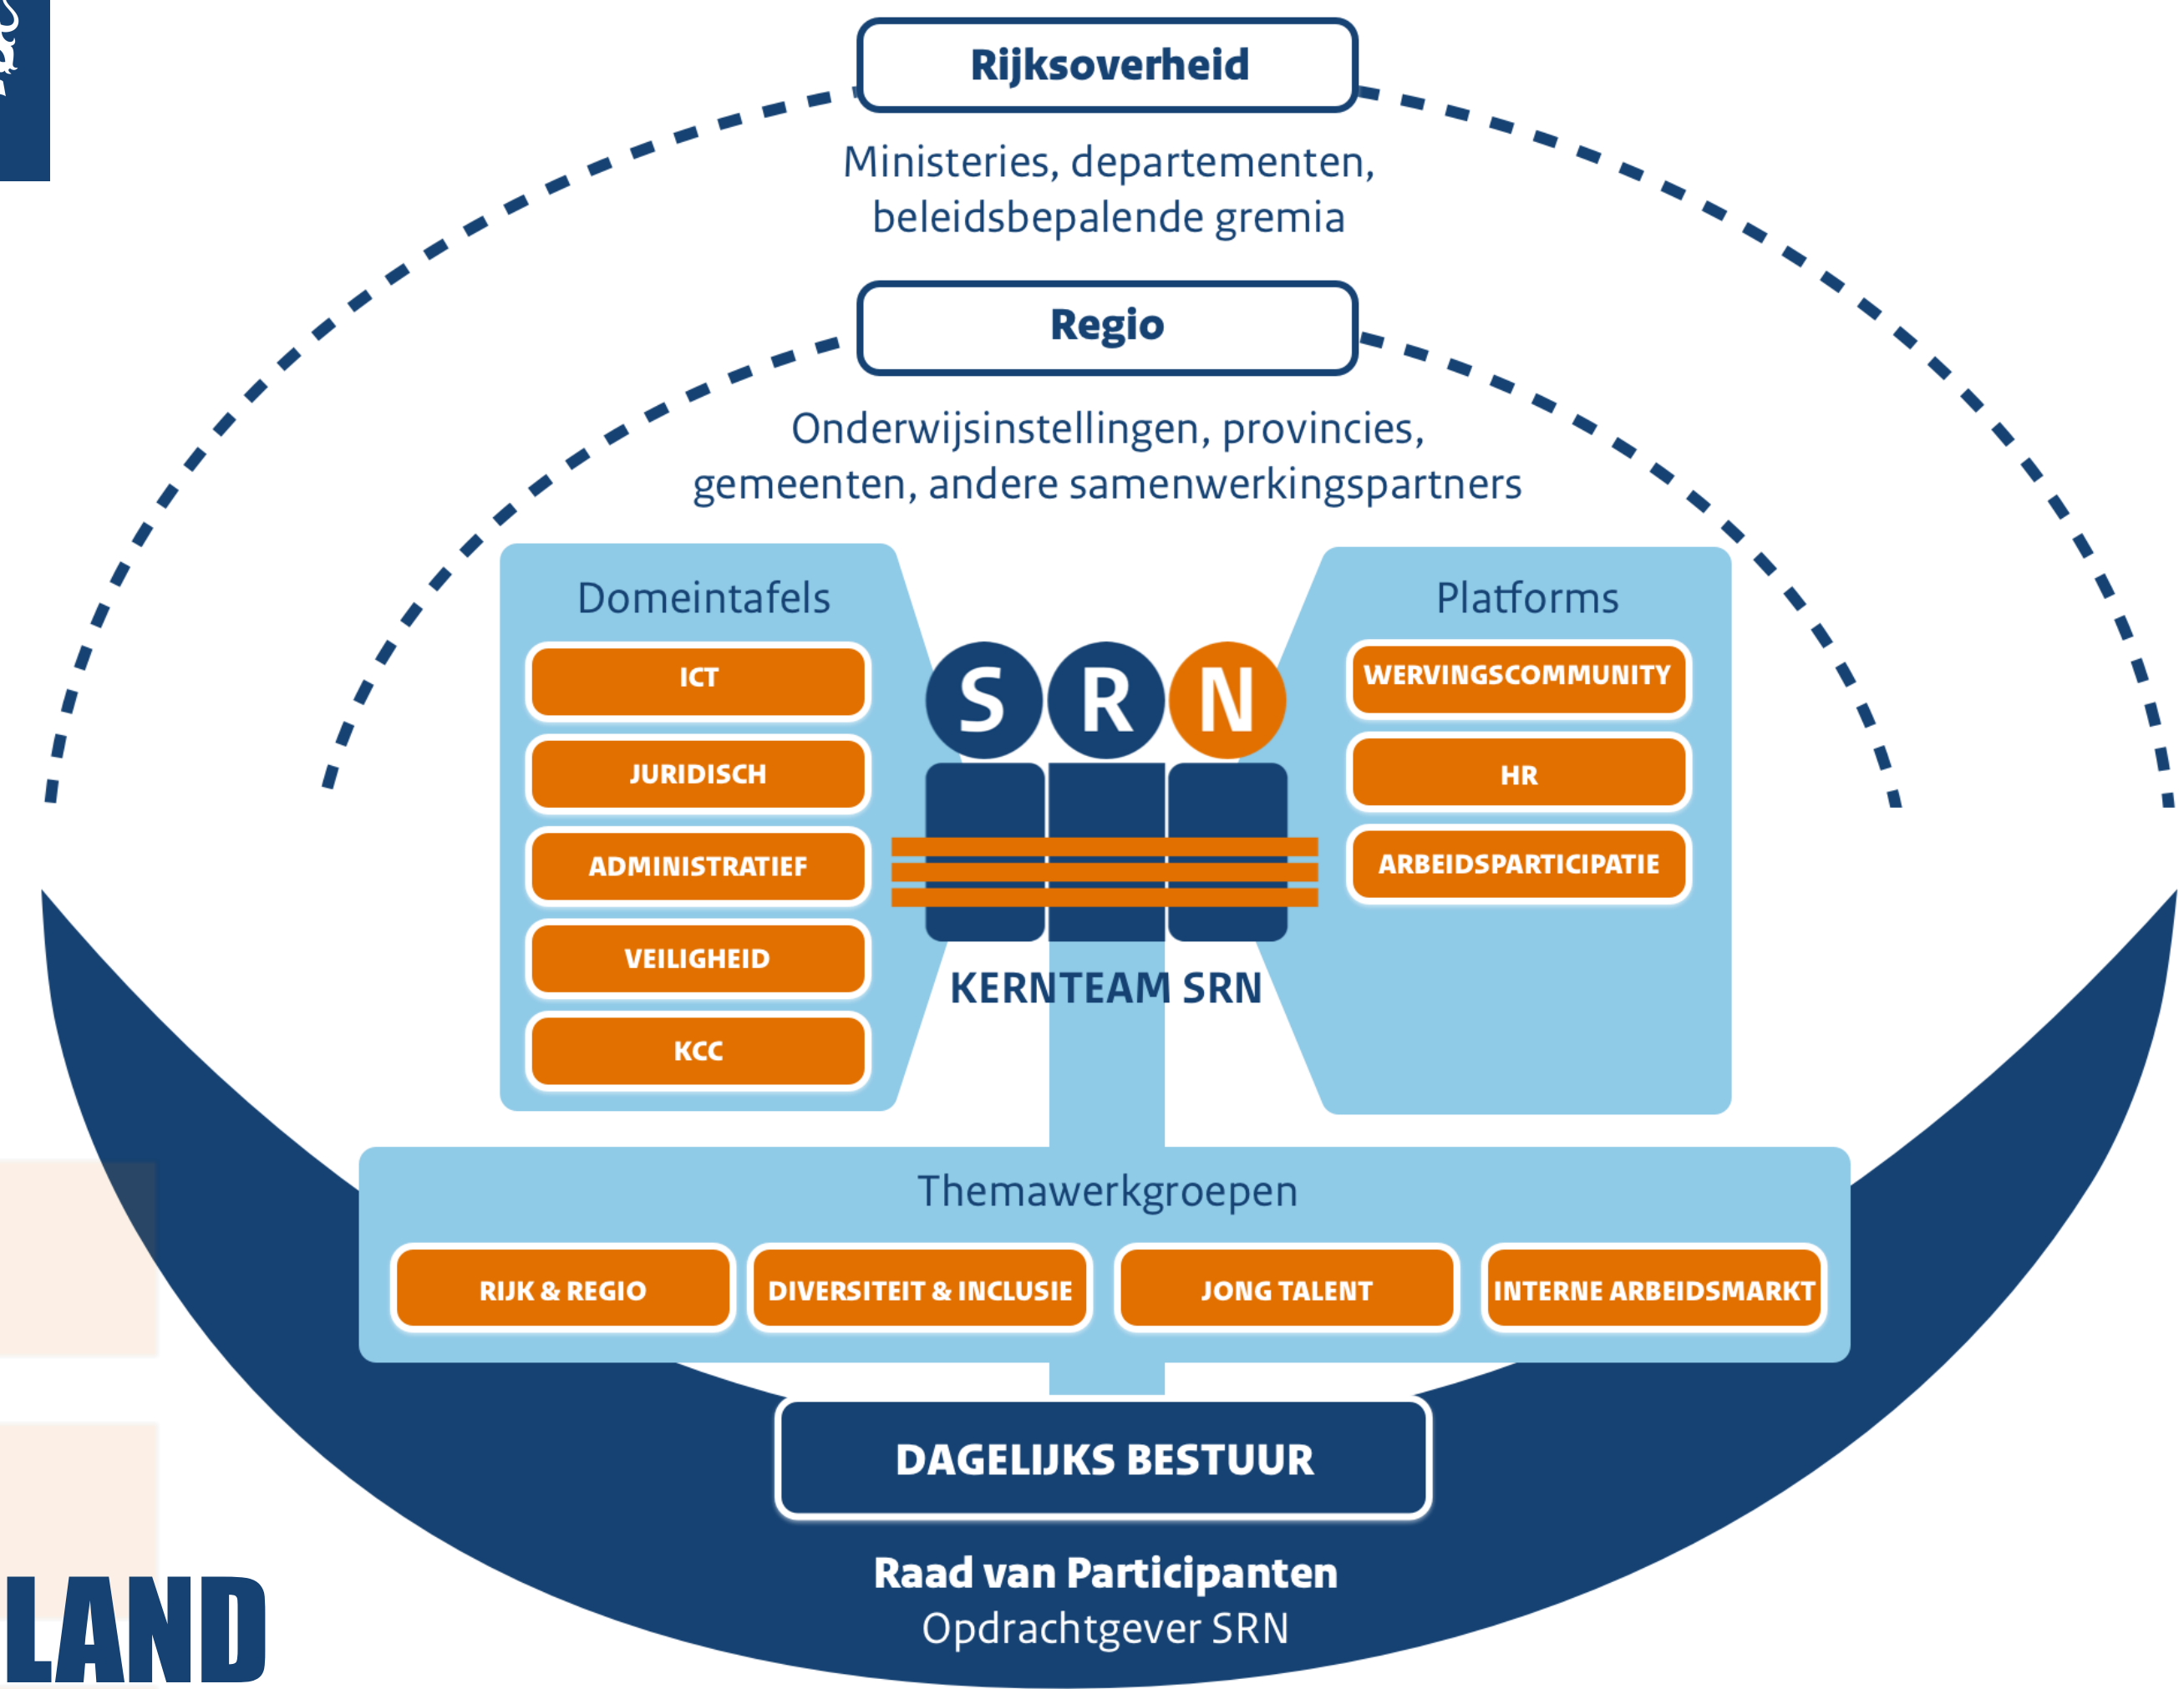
Rijksoverheid

Ministeries, departementen, beleidsbepalende gremia

Regio

Onderwijsinstellingen, provincies, gemeenten, andere samenwerkingspartners

Domeintafels

ICT

JURIDISCH

ADMINISTRATIEF

VEILIGHEID

KCC

S R N

KERNTEAM SRN

Platforms

WERVINGSCOMMUNITY

HR

ARBEIDSPARTICIPATIE

Themawerkgroepen

RIJK & REGIO

DIVERSITEIT & INCLUSIE

JONG TALENT

INTERNE ARBEIDSMARKT

DAGELIJKS BESTUUR

Raad van Participanten
Opdrachtgever SRN

LAND